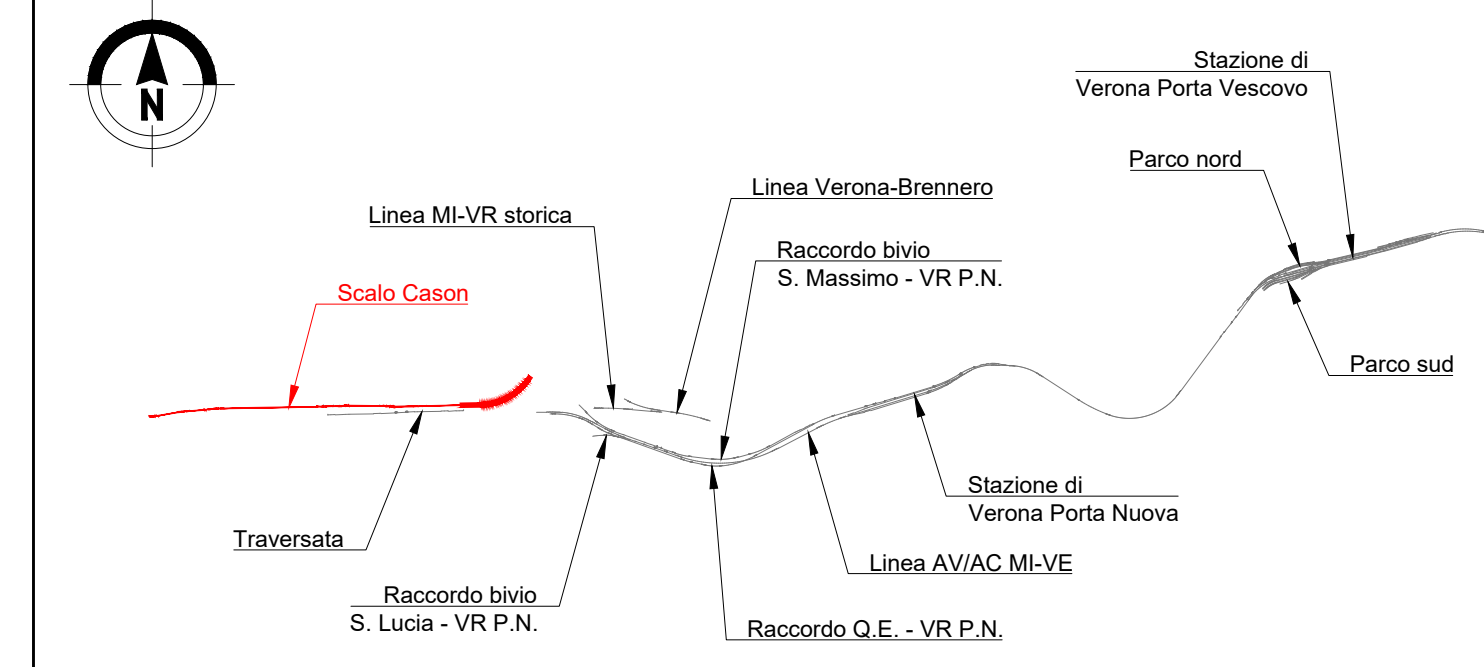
N

Stazione di
Verona Porta Vescovo

Parco nord

Linea Verona-Brennero

Linea MI-VR storica

Raccordo bivio
S. Massimo - VR P.N.

Scalo Cason

Parco sud

Stazione di
Verona Porta Nuova

Traversata

Linea AV/AC MI-VE

Raccordo bivio
S. Lucia - VR P.N.

Raccordo Q.E. - VR P.N.